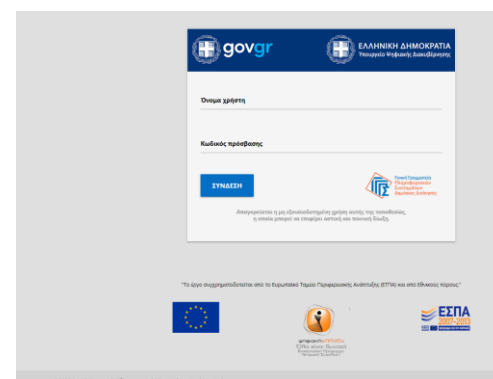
govgr

ΕΛΛΗΝΙΚΗ ΔΗΜΟΚΡΑΤΙΑ
Υπουργείο Ψηφιακής Διακυβέρνησης

Όνομα χρήστη

Κωδικός πρόσβασης

ΣΥΝΔΕΣΗ

Γενική Γραμματεία Πληροφοριακών Συστημάτων Δημόσιας Διοίκησης

Απαγορεύεται η μη εξουσιοδοτημένη χρήση αυτής της τοποθεσίας, η οποία μπορεί να επιφέρει αστική και ποινική δίωξη.

"Το έργο συγχρηματοδοτείται από το Ευρωπαϊκό Ταμείο Περιφερειακής Ανάπτυξης (ΕΤΠΑ) και από εθνικούς πόρους."

ψηφιακή ΣΥΓΚΛΙΣΗ
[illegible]

ΕΣΠΑ
2007-2013